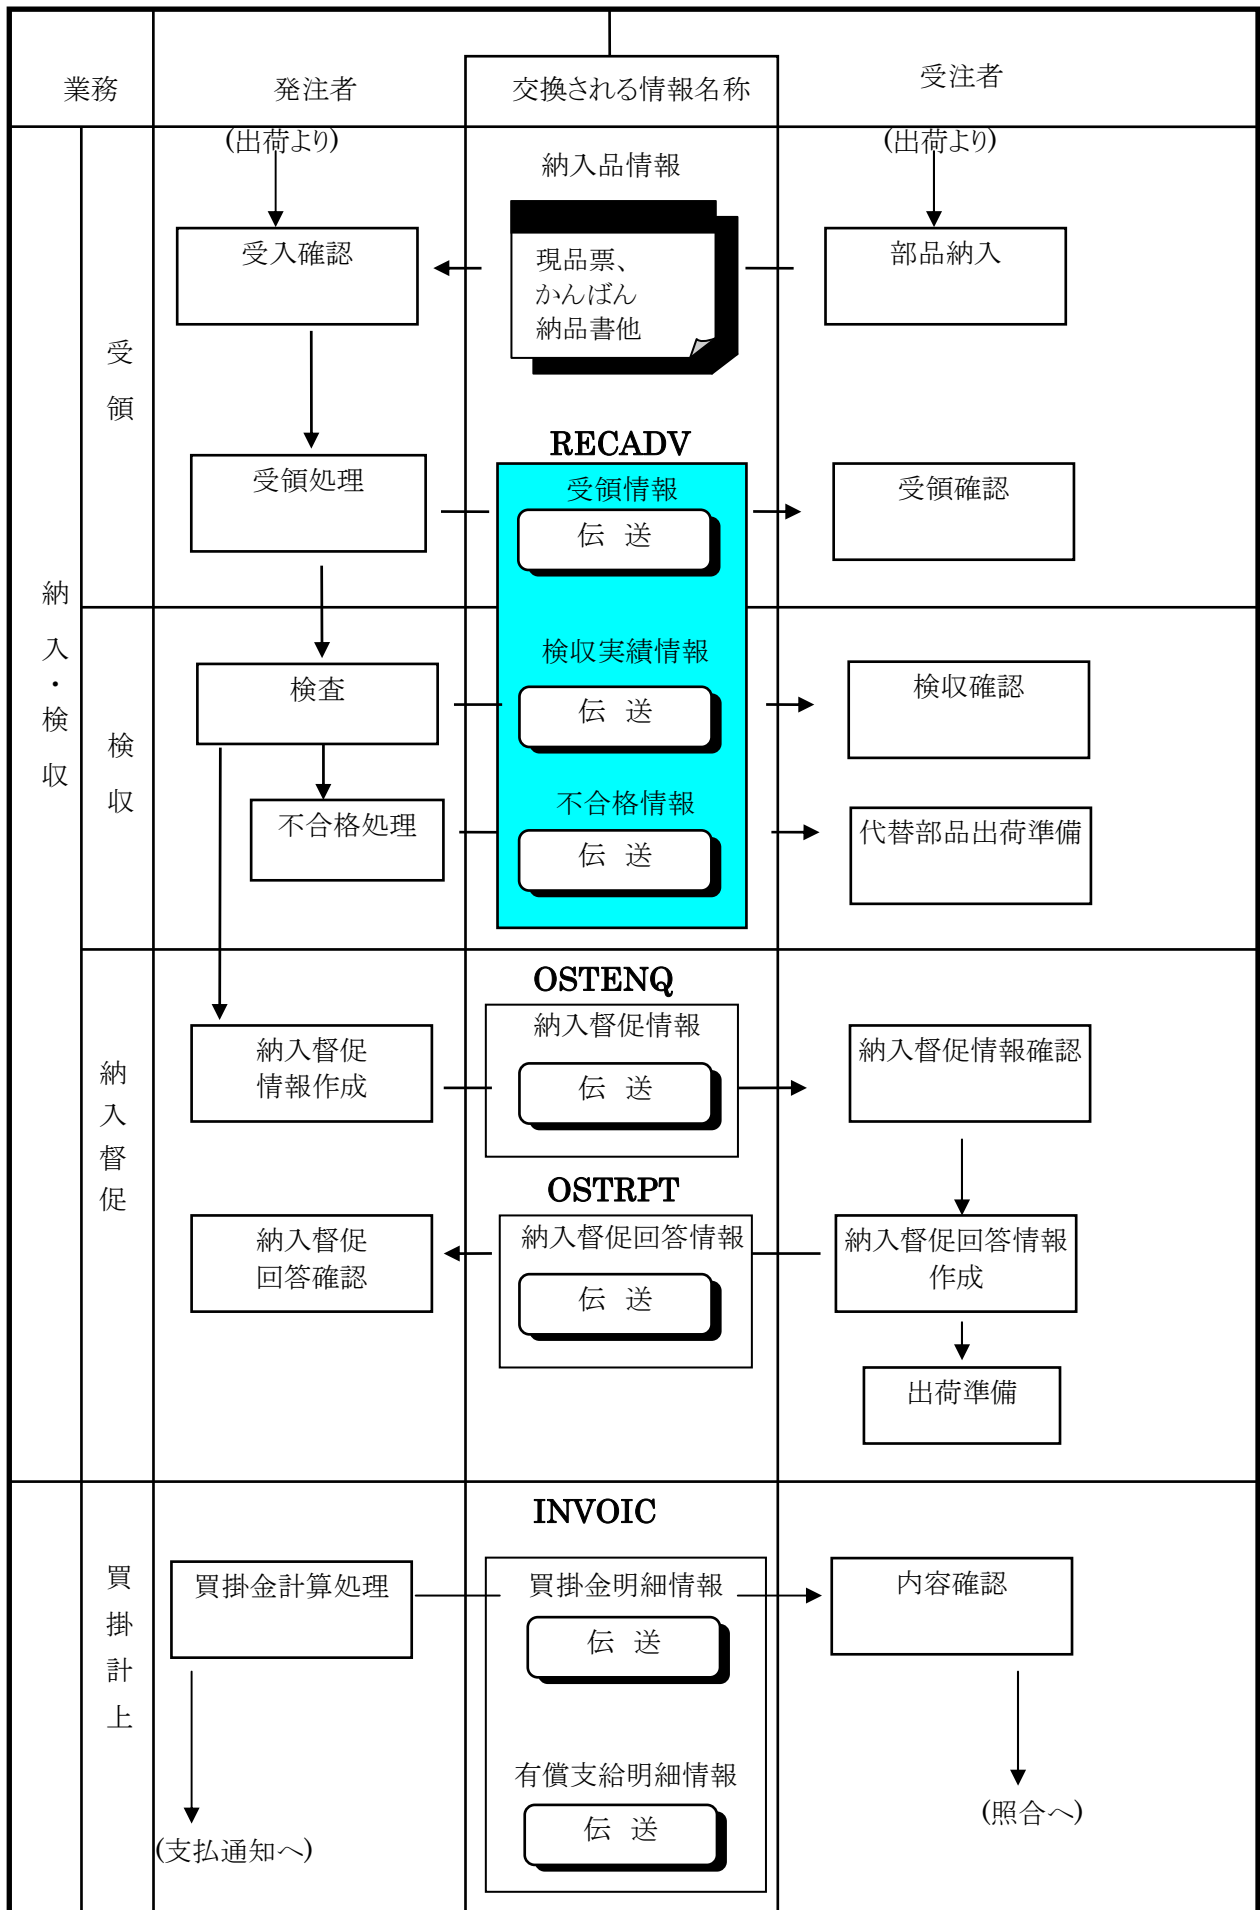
業務

発注者

交換される情報名称

受注者

納入・検収

受領

(出荷より)

受入確認

納入品情報

現品票、かんばん納品書他

(出荷より)

部品納入

受領処理

RECADV

受領情報

伝 送

受領確認

検収

検査

検収実績情報

伝 送

検収確認

不合格処理

不合格情報

伝 送

代替部品出荷準備

納入督促

納入督促情報作成

OSTENQ

納入督促情報

伝 送

納入督促情報確認

納入督促回答確認

OSTRPT

納入督促回答情報

伝 送

納入督促回答情報作成

出荷準備

買掛計上

買掛金計算処理

INVOIC

買掛金明細情報

伝 送

内容確認

有償支給明細情報

伝 送

(支払通知へ)

(照合へ)